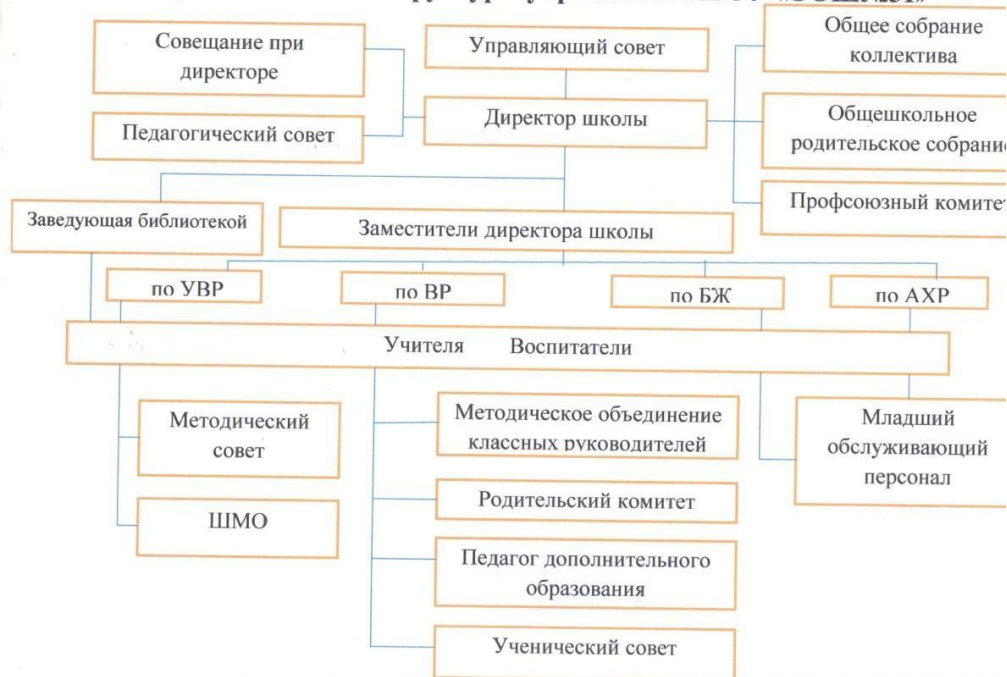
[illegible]

Совещание при директоре

Управляющий совет

Общее собрание коллектива

Педагогический совет

Директор школы

Общешкольное родительское собрани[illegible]

Профсоюзный комите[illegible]

Заведующая библиотекой

Заместители директора школы

по УВР

по ВР

по БЖ

по АХР

Учителя Воспитатели

Методический совет

Методическое объединение классных руководителей

Младший обслуживающий персонал

ШМО

Родительский комитет

Педагог дополнительного образования

Ученический совет